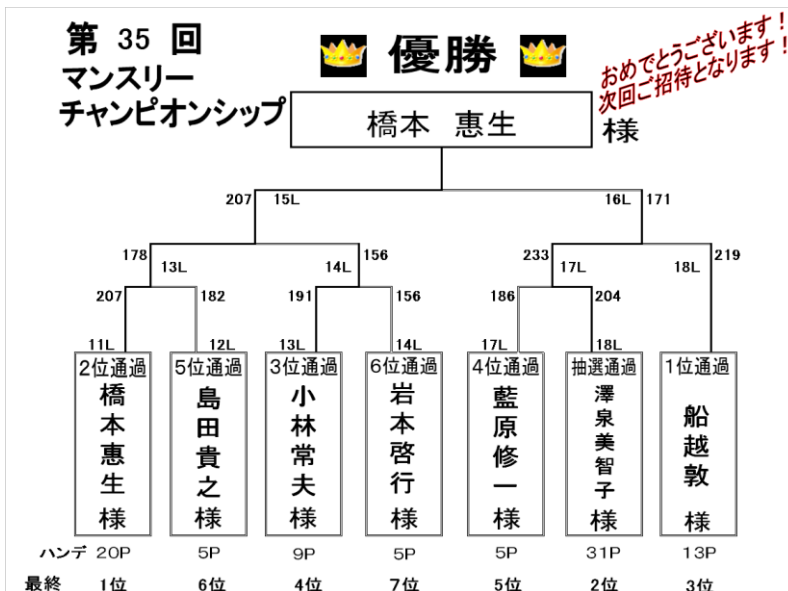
第 35 回
マンスリー
チャンピオンシップ

優勝

おめでとうございます！
次回ご招待となります！

橋本　惠生
様

207　15L　16L　171

178　13L　14L　156　233　17L　18L　219

207　182　191　156　186　204

11L　12L　13L　14L　17L　18L

2位通過
橋本惠生
様

5位通過
島田貴之
様

3位通過
小林常夫
様

6位通過
岩本啓行
様

4位通過
藍原修一
様

抽選通過
澤泉美智子
様

1位通過
船越敦
様

| ハンデ | 20P | 5P | 9P | 5P | 5P | 31P | 13P |
|---|---|---|---|---|---|---|---|
| 最終 | 1位 | 6位 | 4位 | 7位 | 5位 | 2位 | 3位 |